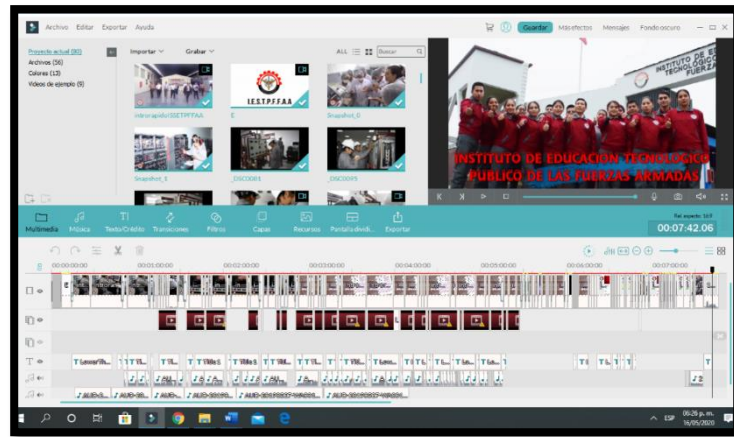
Archivo Editar Exportar Ayuda

Guardar Más efectos Mensajes Fondo oscuro

Proyecto actual (80)
Archivos (56)
Colores (13)
Videos de ejemplo (9)

Importar Grabar

ALL Buscar

introrapido ISETPFFAA
I.E.S.T.P.F.F.A.A
E
Snapshot_0
Snapshot_1
_DSC0001
_DSC0005

INSTITUTO DE EDUCACIÓN TECNOLÓGICO PÚBLICO DE LAS FUERZAS ARMADAS

Multimedia Música Texto/Crédito Transiciones Filtros Capas Recursos Pantalla dividi... Exportar

Rel. aspecto: 16:9
00:07:42.06

00:00:00:00 00:01:00:00 00:02:00:00 00:03:00:00 00:04:00:00 00:05:00:00 00:06:00:00 00:07:00:00

ESP 05:26 p. m. 16/05/2020